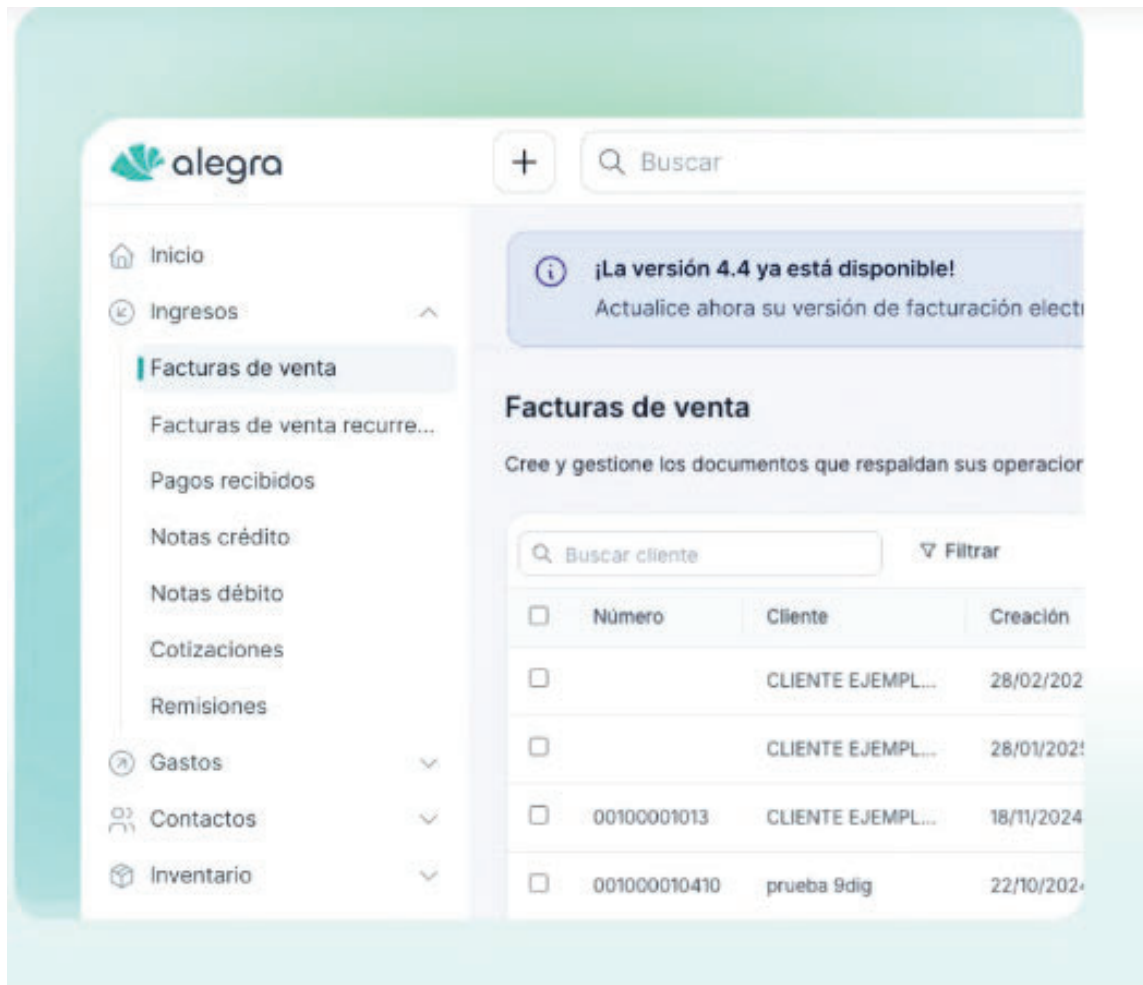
alegra

+

Buscar

Inicio

Ingresos

Facturas de venta

Facturas de venta recurre...

Pagos recibidos

Notas crédito

Notas débito

Cotizaciones

Remisiones

Gastos

Contactos

Inventario

¡La versión 4.4 ya está disponible!
Actualice ahora su versión de facturación electr

Facturas de venta

Cree y gestione los documentos que respaldan sus operacior

Buscar cliente

Filtrar

| | Número | Cliente | Creación |
|---|---|---|---|
| | | CLIENTE EJEMPL... | 28/02/202 |
| | | CLIENTE EJEMPL... | 28/01/202 |
| | 00100001013 | CLIENTE EJEMPL... | 18/11/2024 |
| | 001000010410 | prueba 9dig | 22/10/202 |